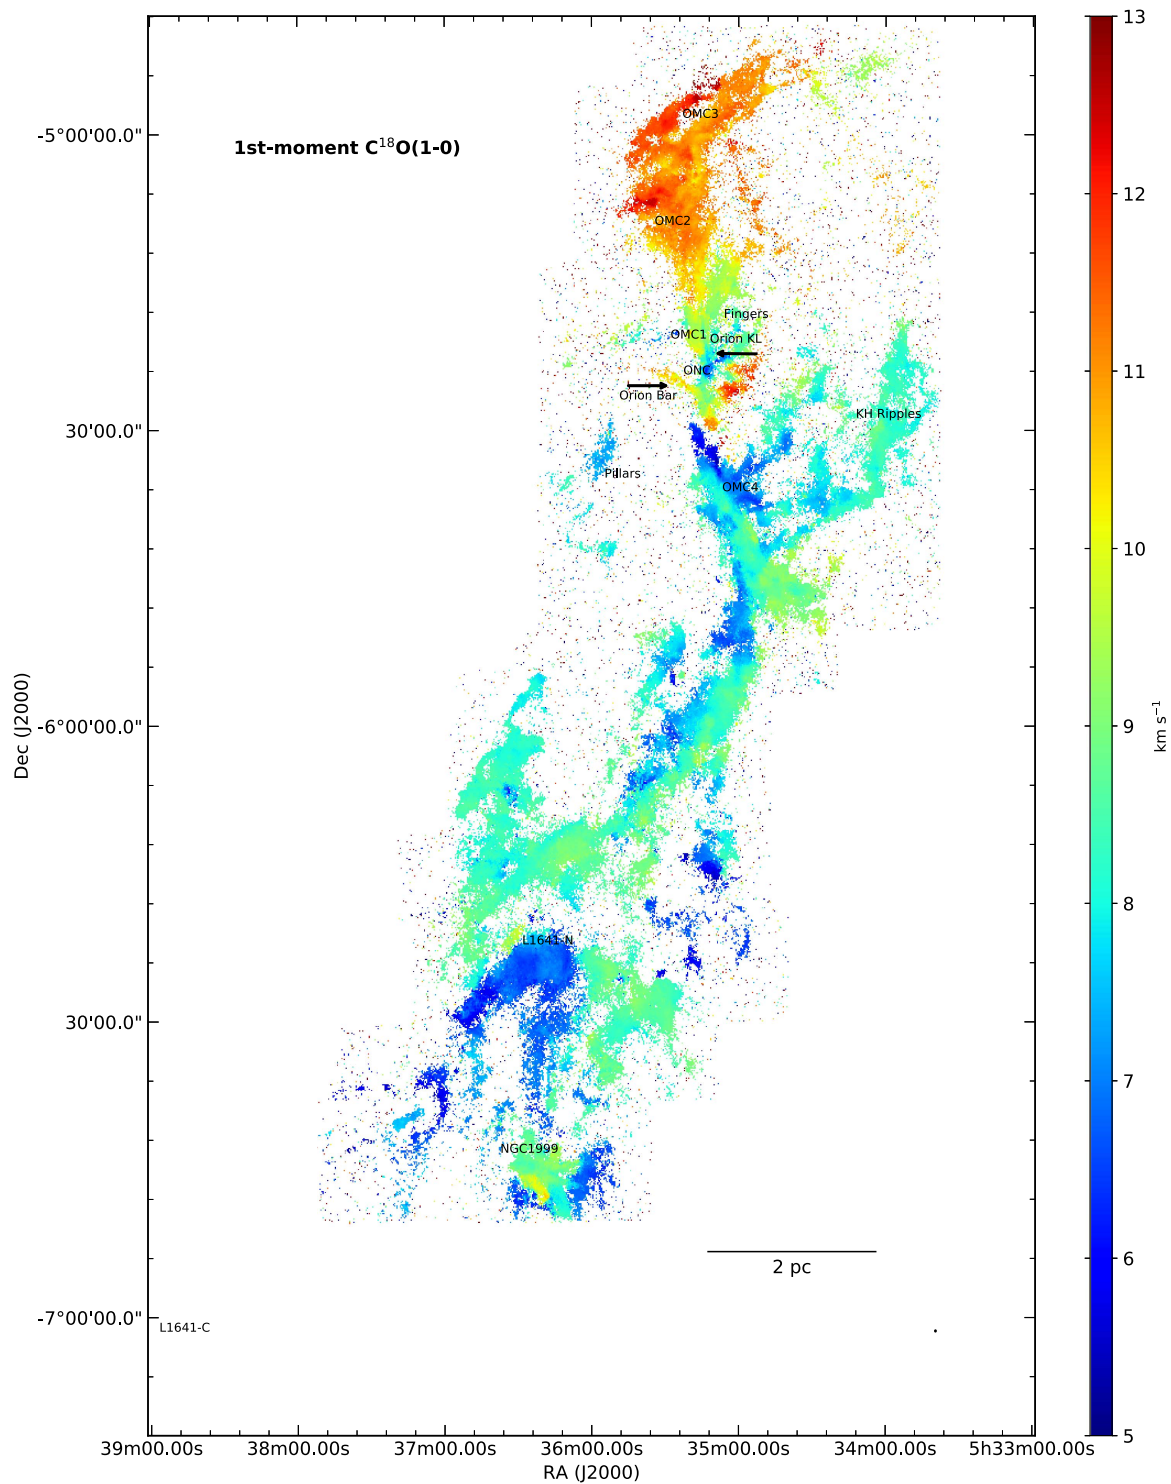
1st-moment $C^{18}O(1\text{-}0)$

OMC3
OMC2
Fingers
OMC1
Orion KL
ONC
Orion Bar
KH Ripples
Pillars
OMC4
L1641-N
NGC1999
2 pc
L1641-C

-5°00'00.0"
30'00.0"
-6°00'00.0"
30'00.0"
-7°00'00.0"

Dec (J2000)

39m00.00s
38m00.00s
37m00.00s
36m00.00s
35m00.00s
34m00.00s
5h33m00.00s

RA (J2000)

13
12
11
10
9
8
7
6
5

km $s^{-1}$